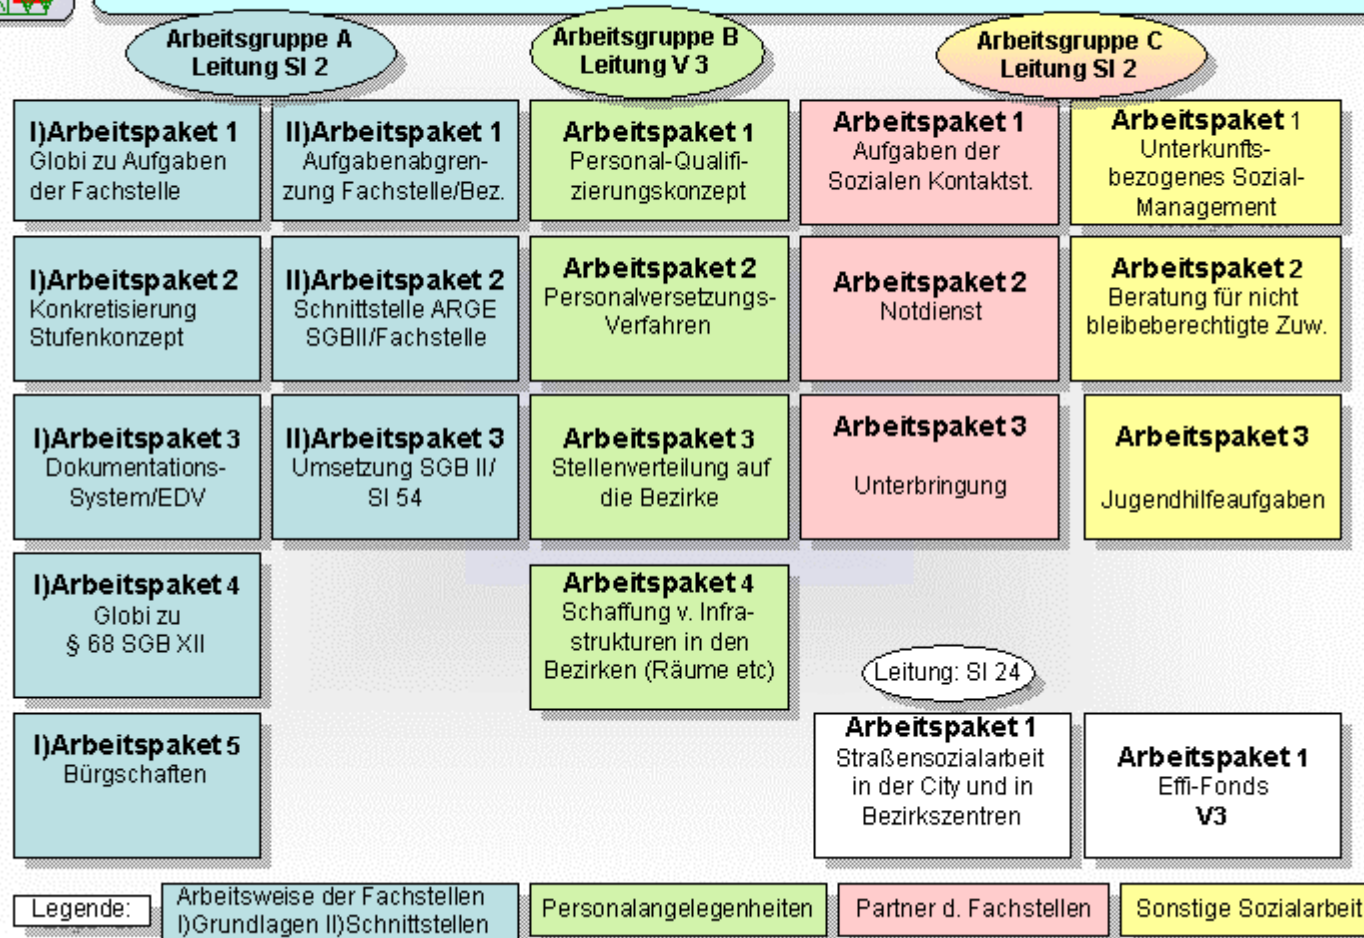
Arbeitsgruppe A
Leitung SI 2

Arbeitsgruppe B
Leitung V 3

Arbeitsgruppe C
Leitung SI 2

I)Arbeitspaket 1
Globi zu Aufgaben der Fachstelle

II)Arbeitspaket 1
Aufgabenabgrenzung Fachstelle/Bez.

Arbeitspaket 1
Personal-Qualifizierungskonzept

Arbeitspaket 1
Aufgaben der Sozialen Kontaktst.

Arbeitspaket 1
Unterkunftsbezogenes Sozial-Management

I)Arbeitspaket 2
Konkretisierung Stufenkonzept

II)Arbeitspaket 2
Schnittstelle ARGE SGBII/Fachstelle

Arbeitspaket 2
Personalversetzungs-Verfahren

Arbeitspaket 2
Notdienst

Arbeitspaket 2
Beratung für nicht bleibeberechtigte Zuw.

I)Arbeitspaket 3
Dokumentations-System/EDV

II)Arbeitspaket 3
Umsetzung SGB II/ SI 54

Arbeitspaket 3
Stellenverteilung auf die Bezirke

Arbeitspaket 3
Unterbringung

Arbeitspaket 3
Jugendhilfeaufgaben

I)Arbeitspaket 4
Globi zu § 68 SGB XII

Arbeitspaket 4
Schaffung v. Infrastrukturen in den Bezirken (Räume etc)

Leitung: SI 24

I)Arbeitspaket 5
Bürgschaften

Arbeitspaket 1
Straßensozialarbeit in der City und in Bezirkszentren

Arbeitspaket 1
Effi-Fonds
V3

Legende:
Arbeitsweise der Fachstellen I)Grundlagen II)Schnittstellen
Personalangelegenheiten
Partner d. Fachstellen
Sonstige Sozialarbeit